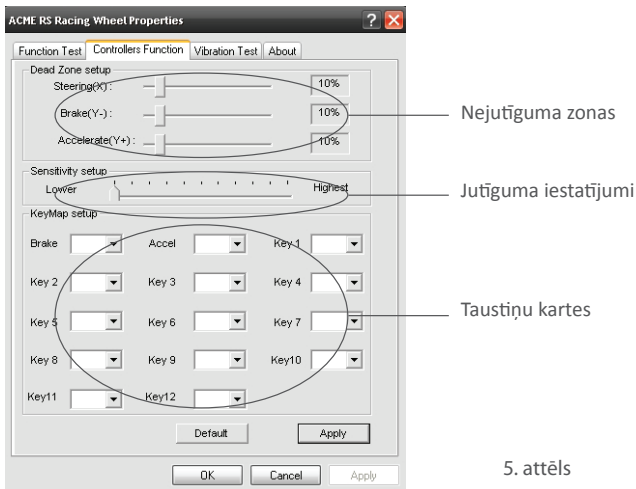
ACME RS Racing Wheel Properties

? X

Function Test | Controllers Function | Vibration Test | About

Dead Zone setup

Steering(X): 10%

Brake(Y-): 10%

Accelerate(Y+): 10%

Nejutīguma zonas

Sensitivity setup

Lower Highest

Jutīguma iestatījumi

KeyMap setup

Brake Accel Key 1

Key 2 Key 3 Key 4

Key 5 Key 6 Key 7

Key 8 Key 9 Key10

Key11 Key12

Taustiņu kartes

Default Apply

OK Cancel Apply

5. attēls